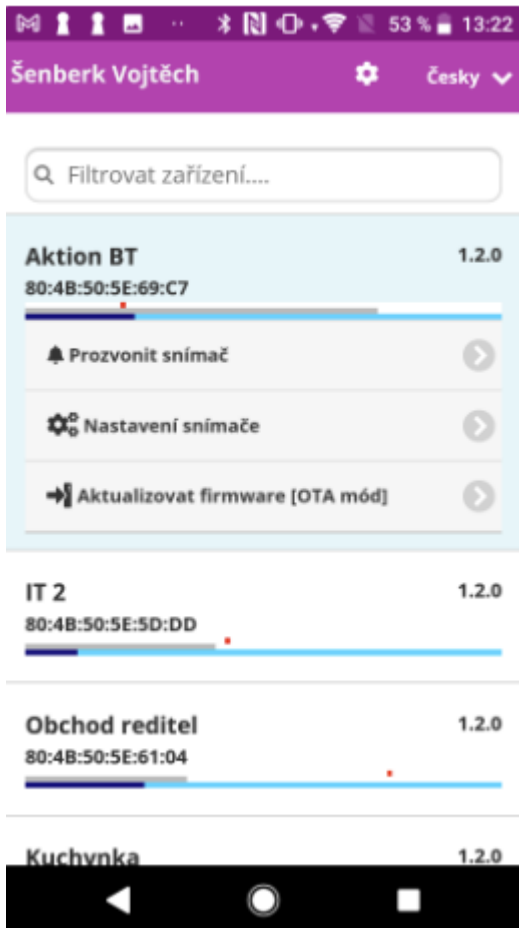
53 % 13:22

Šenberk Vojtěch Česky

Filtrovat zařízení....

Aktion BT 1.2.0
80:4B:50:5E:69:C7

Prozvonit snímač

Nastavení snímače

Aktualizovat firmware [OTA mód]

IT 2 1.2.0
80:4B:50:5E:5D:DD

Obchod reditel 1.2.0
80:4B:50:5E:61:04

Kuchynka 1.2.0